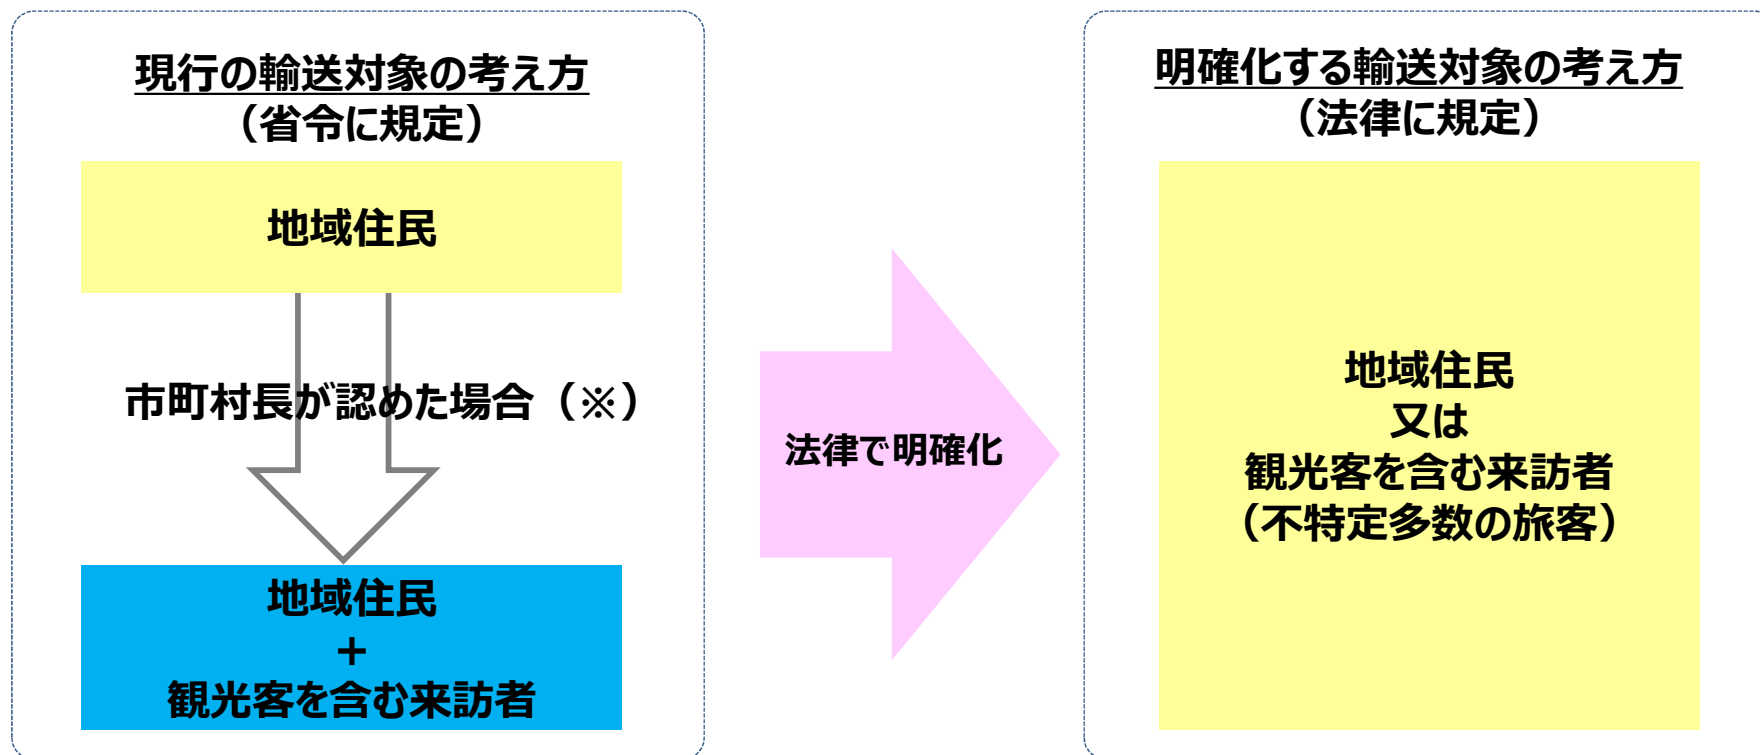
現行の輸送対象の考え方
（省令に規定）

地域住民

市町村長が認めた場合（※）

地域住民
＋
観光客を含む来訪者

法律で明確化

明確化する輸送対象の考え方
（法律に規定）

地域住民
又は
観光客を含む来訪者
（不特定多数の旅客）